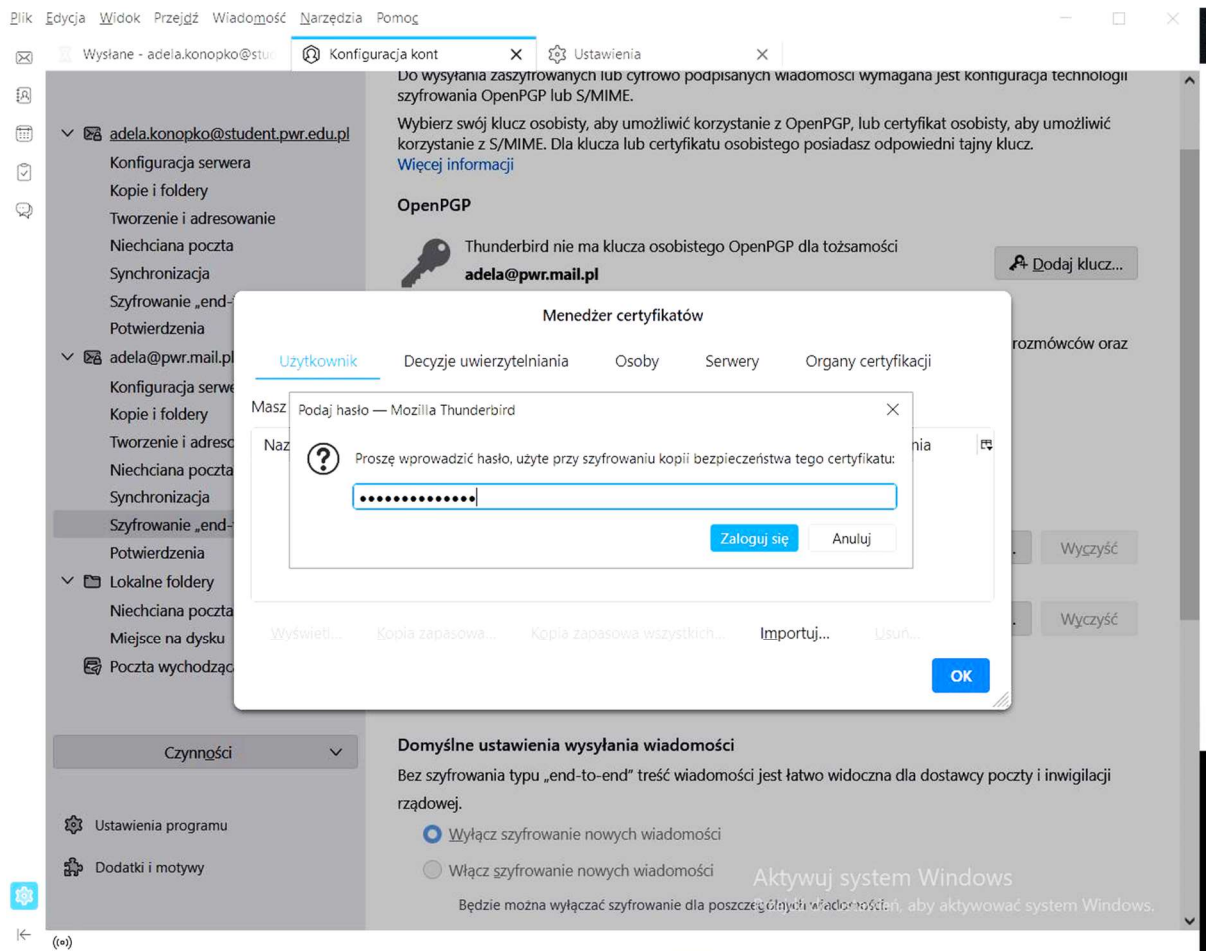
Plik Edycja Widok Przejdź Wiadomość Narzędzia Pomoc

Wysłane - adela.konopko@stu Konfiguracja kont Ustawienia

adela.konopko@student.pwr.edu.pl
Konfiguracja serwera
Kopie i foldery
Tworzenie i adresowanie
Niechciana poczta
Synchronizacja
Szyfrowanie „end-
Potwierdzenia
adela@pwr.mail.pl
Konfiguracja serwe
Kopie i foldery
Tworzenie i adreso
Niechciana poczta
Synchronizacja
Szyfrowanie „end-
Potwierdzenia
Lokalne foldery
Niechciana poczta
Miejsce na dysku
Poczta wychodząc

Czynności

Ustawienia programu
Dodatki i motywy

Do wysyłania zaszyfrowanych lub cyfrowo podpisanych wiadomości wymagana jest konfiguracja technologii szyfrowania OpenPGP lub S/MIME.

Wybierz swój klucz osobisty, aby umożliwić korzystanie z OpenPGP, lub certyfikat osobisty, aby umożliwić korzystanie z S/MIME. Dla klucza lub certyfikatu osobistego posiadasz odpowiedni tajny klucz.
Więcej informacji

OpenPGP

Thunderbird nie ma klucza osobistego OpenPGP dla tożsamości
adela@pwr.mail.pl

Dodaj klucz...

rozmówców oraz

Menedżer certyfikatów

Użytkownik Decyzje uwierzytelniania Osoby Serwery Organy certyfikacji

Masz
Naz
nia

Podaj hasło — Mozilla Thunderbird

Proszę wprowadzić hasło, użyte przy szyfrowaniu kopii bezpieczeństwa tego certyfikatu:

••••••••••••••

Zaloguj się Anuluj

Wyczyść
Wyczyść

Wyświetl... Kopia zapasowa... Kopia zapasowa wszystkich... Importuj... Usuń...

OK

Domyślne ustawienia wysyłania wiadomości

Bez szyfrowania typu „end-to-end” treść wiadomości jest łatwo widoczna dla dostawcy poczty i inwigilacji rządowej.

Wyłącz szyfrowanie nowych wiadomości
Włącz szyfrowanie nowych wiadomości
Będzie można wyłączać szyfrowanie dla poszczególnych wiadomości.

Aktywuj system Windows
Przejdź do ustawień, aby aktywować system Windows.